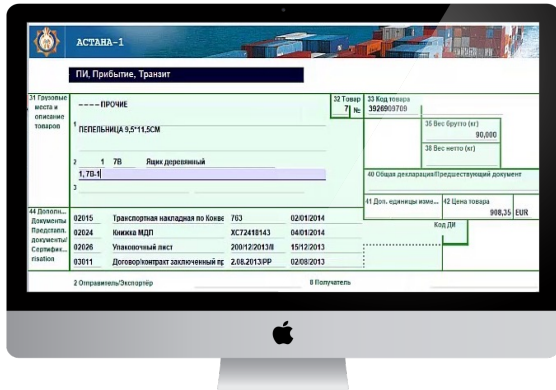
АСТАНА-1

ПИ, Прибытие, Транзит

31 Грузовые места и описание товаров

----ПРОЧИЕ

1 ПЕПЕЛЬНИЦА 9,5*11,5СМ

2 1 7В Ящик деревянный

1, 7В-1

3

32 Товар 7 №

33 Код товара 3926909709

35 Вес брутто (кг) 90,000

38 Вес нетто (кг)

40 Общая декларация/Предшествующий документ

41 Доп. единицы изме...

42 Цена товара 908,35 EUR

Код ДИ

44 Дополн. Документы Представл. документы Сертифик... ризation

| 02015 | Транспортная накладная по Конве | 763 | 02/01/2014 |
|---|---|---|---|
| 02024 | Книжка МДП | XC72418143 | 04/01/2014 |
| 02026 | Упаковочный лист | 200/12/2013В | 15/12/2013 |
| 03011 | Договор/контракт заключенный пр | 2.08.2013/РР | 02/08/2013 |

2 Отправитель/Экспортер

8 Получатель